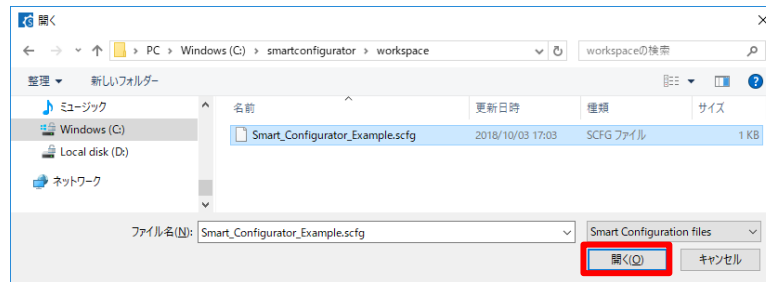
開く

> PC > Windows (C:) > smartconfigurator > workspace

workspaceの検索

整理 ▼

新しいフォルダー

ミュージック

Windows (C:)

Local disk (D:)

ネットワーク

| 名前 | 更新日時 | 種類 | サイズ |
|---|---|---|---|
| Smart_Configurator_Example.scfg | 2018/10/03 17:03 | SCFG ファイル | 1 KB |

ファイル名(N): Smart_Configurator_Example.scfg

Smart Configuration files

開く(O)

キャンセル